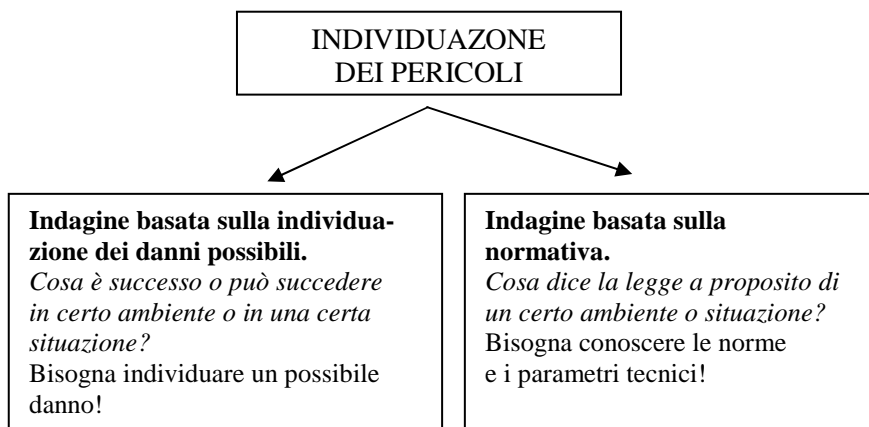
INDIVIDUAZONE DEI PERICOLI

**Indagine basata sulla individuazione dei danni possibili.**
*Cosa è successo o può succedere in certo ambiente o in una certa situazione?*
Bisogna individuare un possibile danno!

**Indagine basata sulla normativa.**
*Cosa dice la legge a proposito di un certo ambiente o situazione?*
Bisogna conoscere le norme e i parametri tecnici!